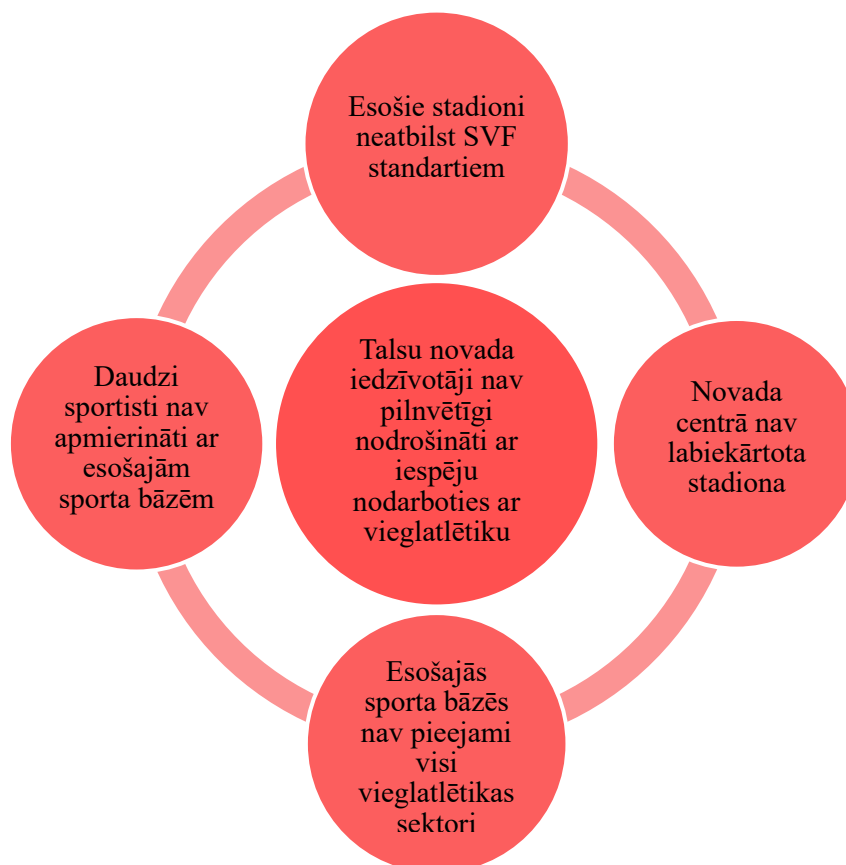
Esošie stadioni neatbilst SVF standartiem

Daudzi sportisti nav apmierināti ar esošajām sporta bāzēm

Talsu novada iedzīvotāji nav pilnvētīgi nodrošināti ar iespēju nodarboties ar vieglatlētiku

Novada centrā nav labiekārtota stadiona

Esošajās sporta bāzēs nav pieejami visi vieglatlētikas sektori